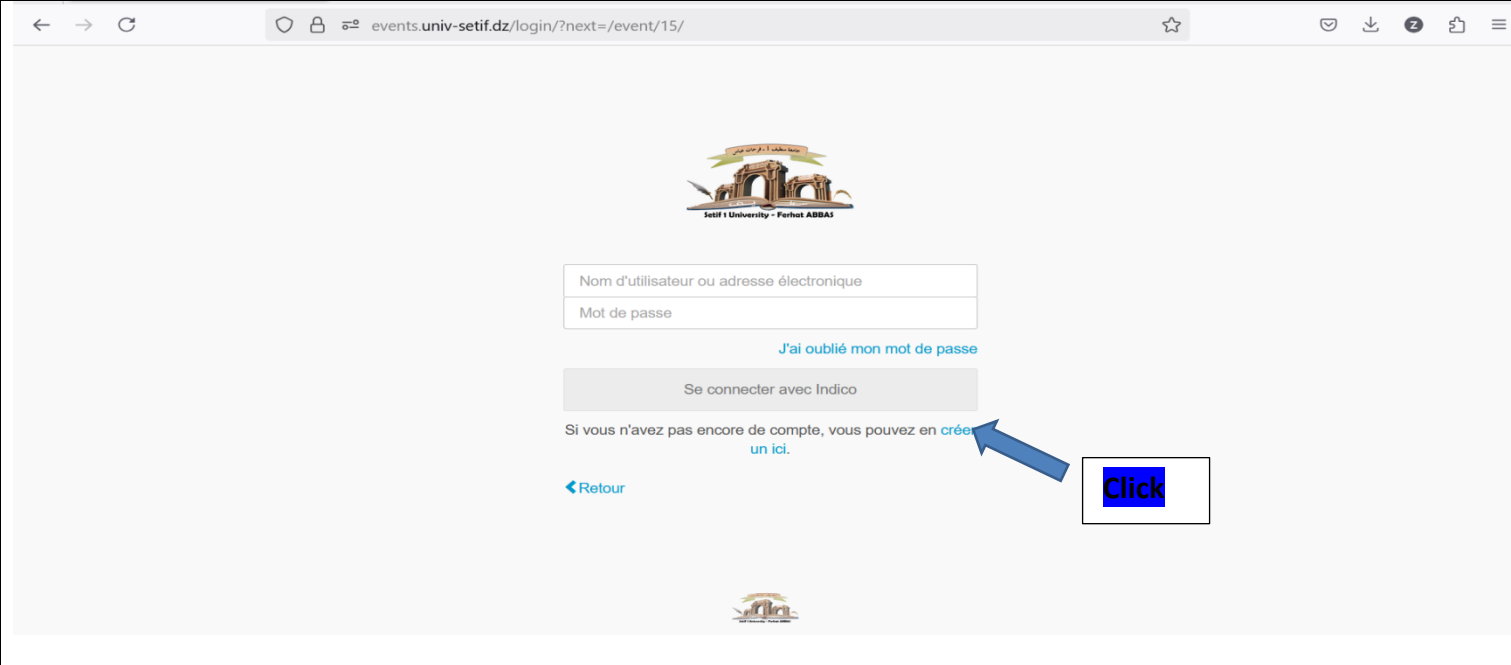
events.univ-setif.dz/login/?next=/event/15/

جامعة سطيف 1 - فرحات عباس

Setif 1 University - Ferhat ABBAS

Nom d'utilisateur ou adresse électronique

Mot de passe

J'ai oublié mon mot de passe

Se connecter avec Indico

Si vous n'avez pas encore de compte, vous pouvez en crée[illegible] un ici.

Retour

Click